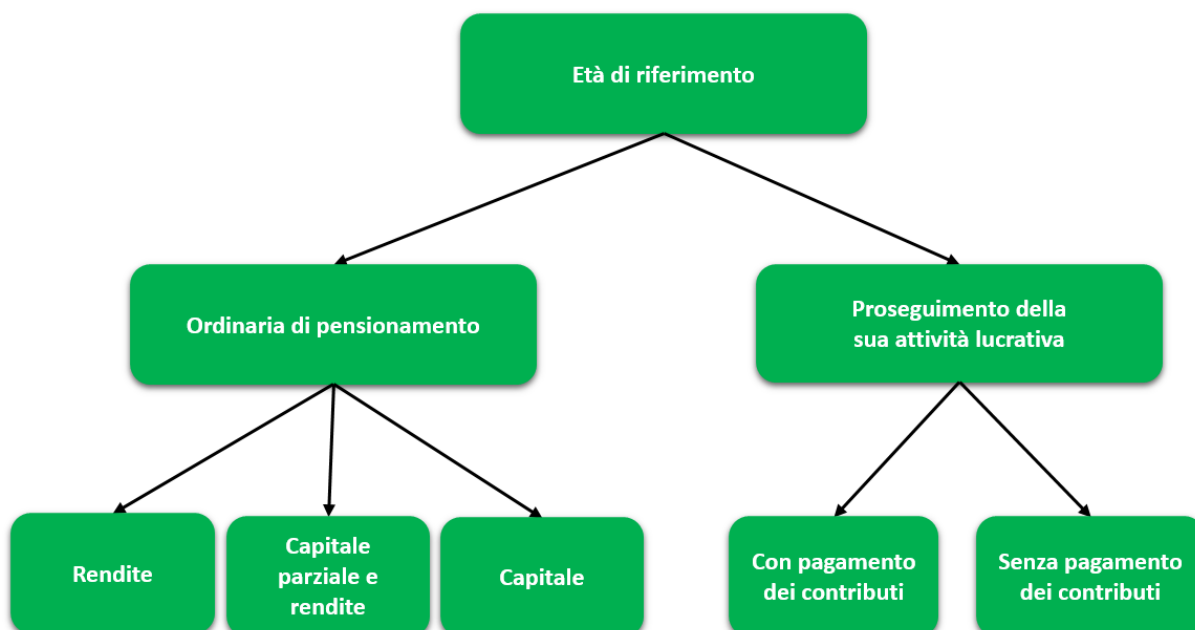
Età di riferimento

Ordinaria di pensionamento

Proseguimento della sua attività lucrativa

Rendite

Capitale parziale e rendite

Capitale

Con pagamento dei contributi

Senza pagamento dei contributi